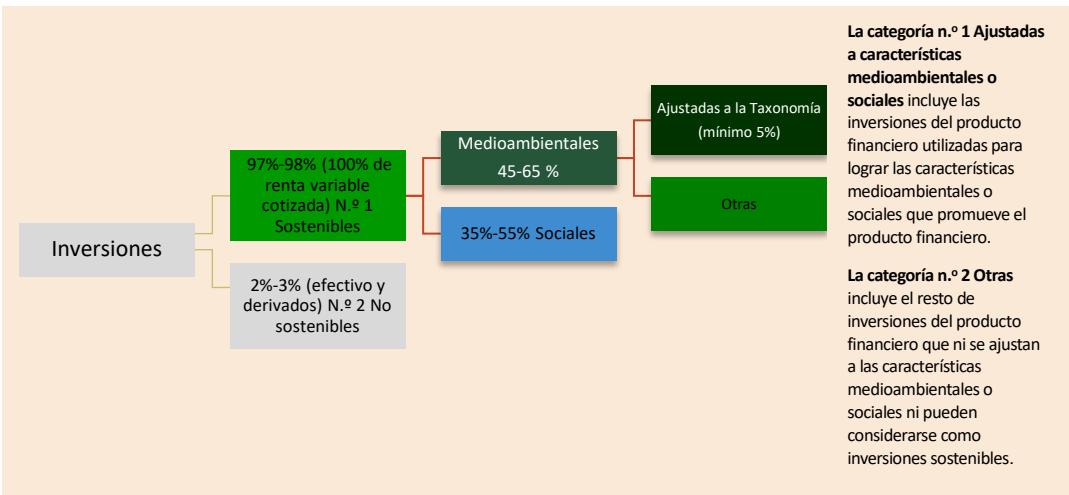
Inversiones

97%-98% (100% de renta variable cotizada) N.º 1 Sostenibles

2%-3% (efectivo y derivados) N.º 2 No sostenibles

Medioambientales 45-65 %

35%-55% Sociales

Ajustadas a la Taxonomía (mínimo 5%)

Otras

**La categoría n.º 1 Ajustadas a características medioambientales o sociales** incluye las inversiones del producto financiero utilizadas para lograr las características medioambientales o sociales que promueve el producto financiero.

**La categoría n.º 2 Otras** incluye el resto de inversiones del producto financiero que ni se ajustan a las características medioambientales o sociales ni pueden considerarse como inversiones sostenibles.